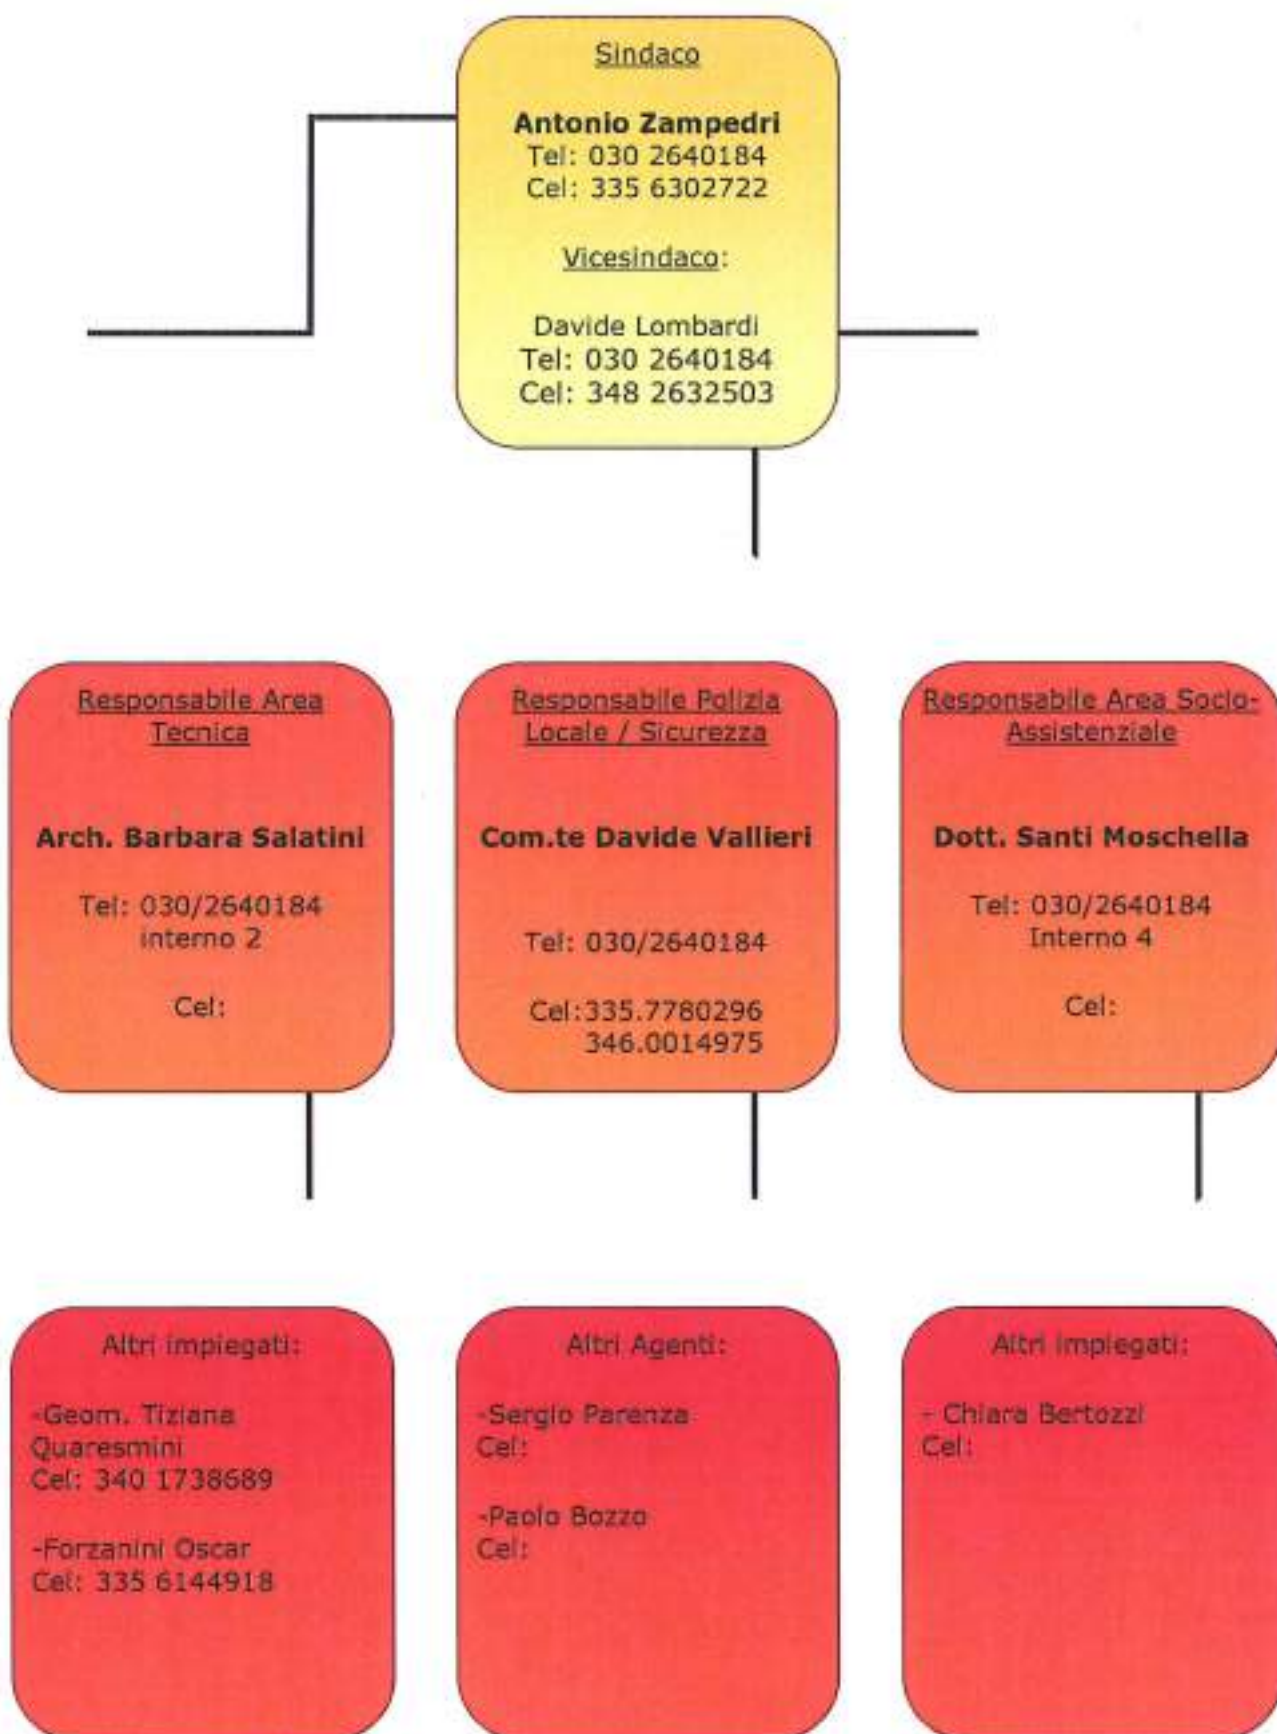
Sindaco

Antonio Zampedri
Tel: 030 2640184
Cel: 335 6302722

Vicesindaco:

Davide Lombardi
Tel: 030 2640184
Cel: 348 2632503

Responsabile Area Tecnica

Arch. Barbara Salatini

Tel: 030/2640184
interno 2

Cel:

Responsabile Polizia Locale / Sicurezza

Com.te Davide Vallieri

Tel: 030/2640184

Cel:335.7780296
346.0014975

Responsabile Area Socio-Assistenziale

Dott. Santi Moschella

Tel: 030/2640184
Interno 4

Cel:

Altri impiegati:

-Geom. Tiziana Quaresmini
Cel: 340 1738689

-Forzanini Oscar
Cel: 335 6144918

Altri Agenti:

-Sergio Parenza
Cel:

-Paolo Bozzo
Cel:

Altri impiegati:

- Chiara Bertozzi
Cel: